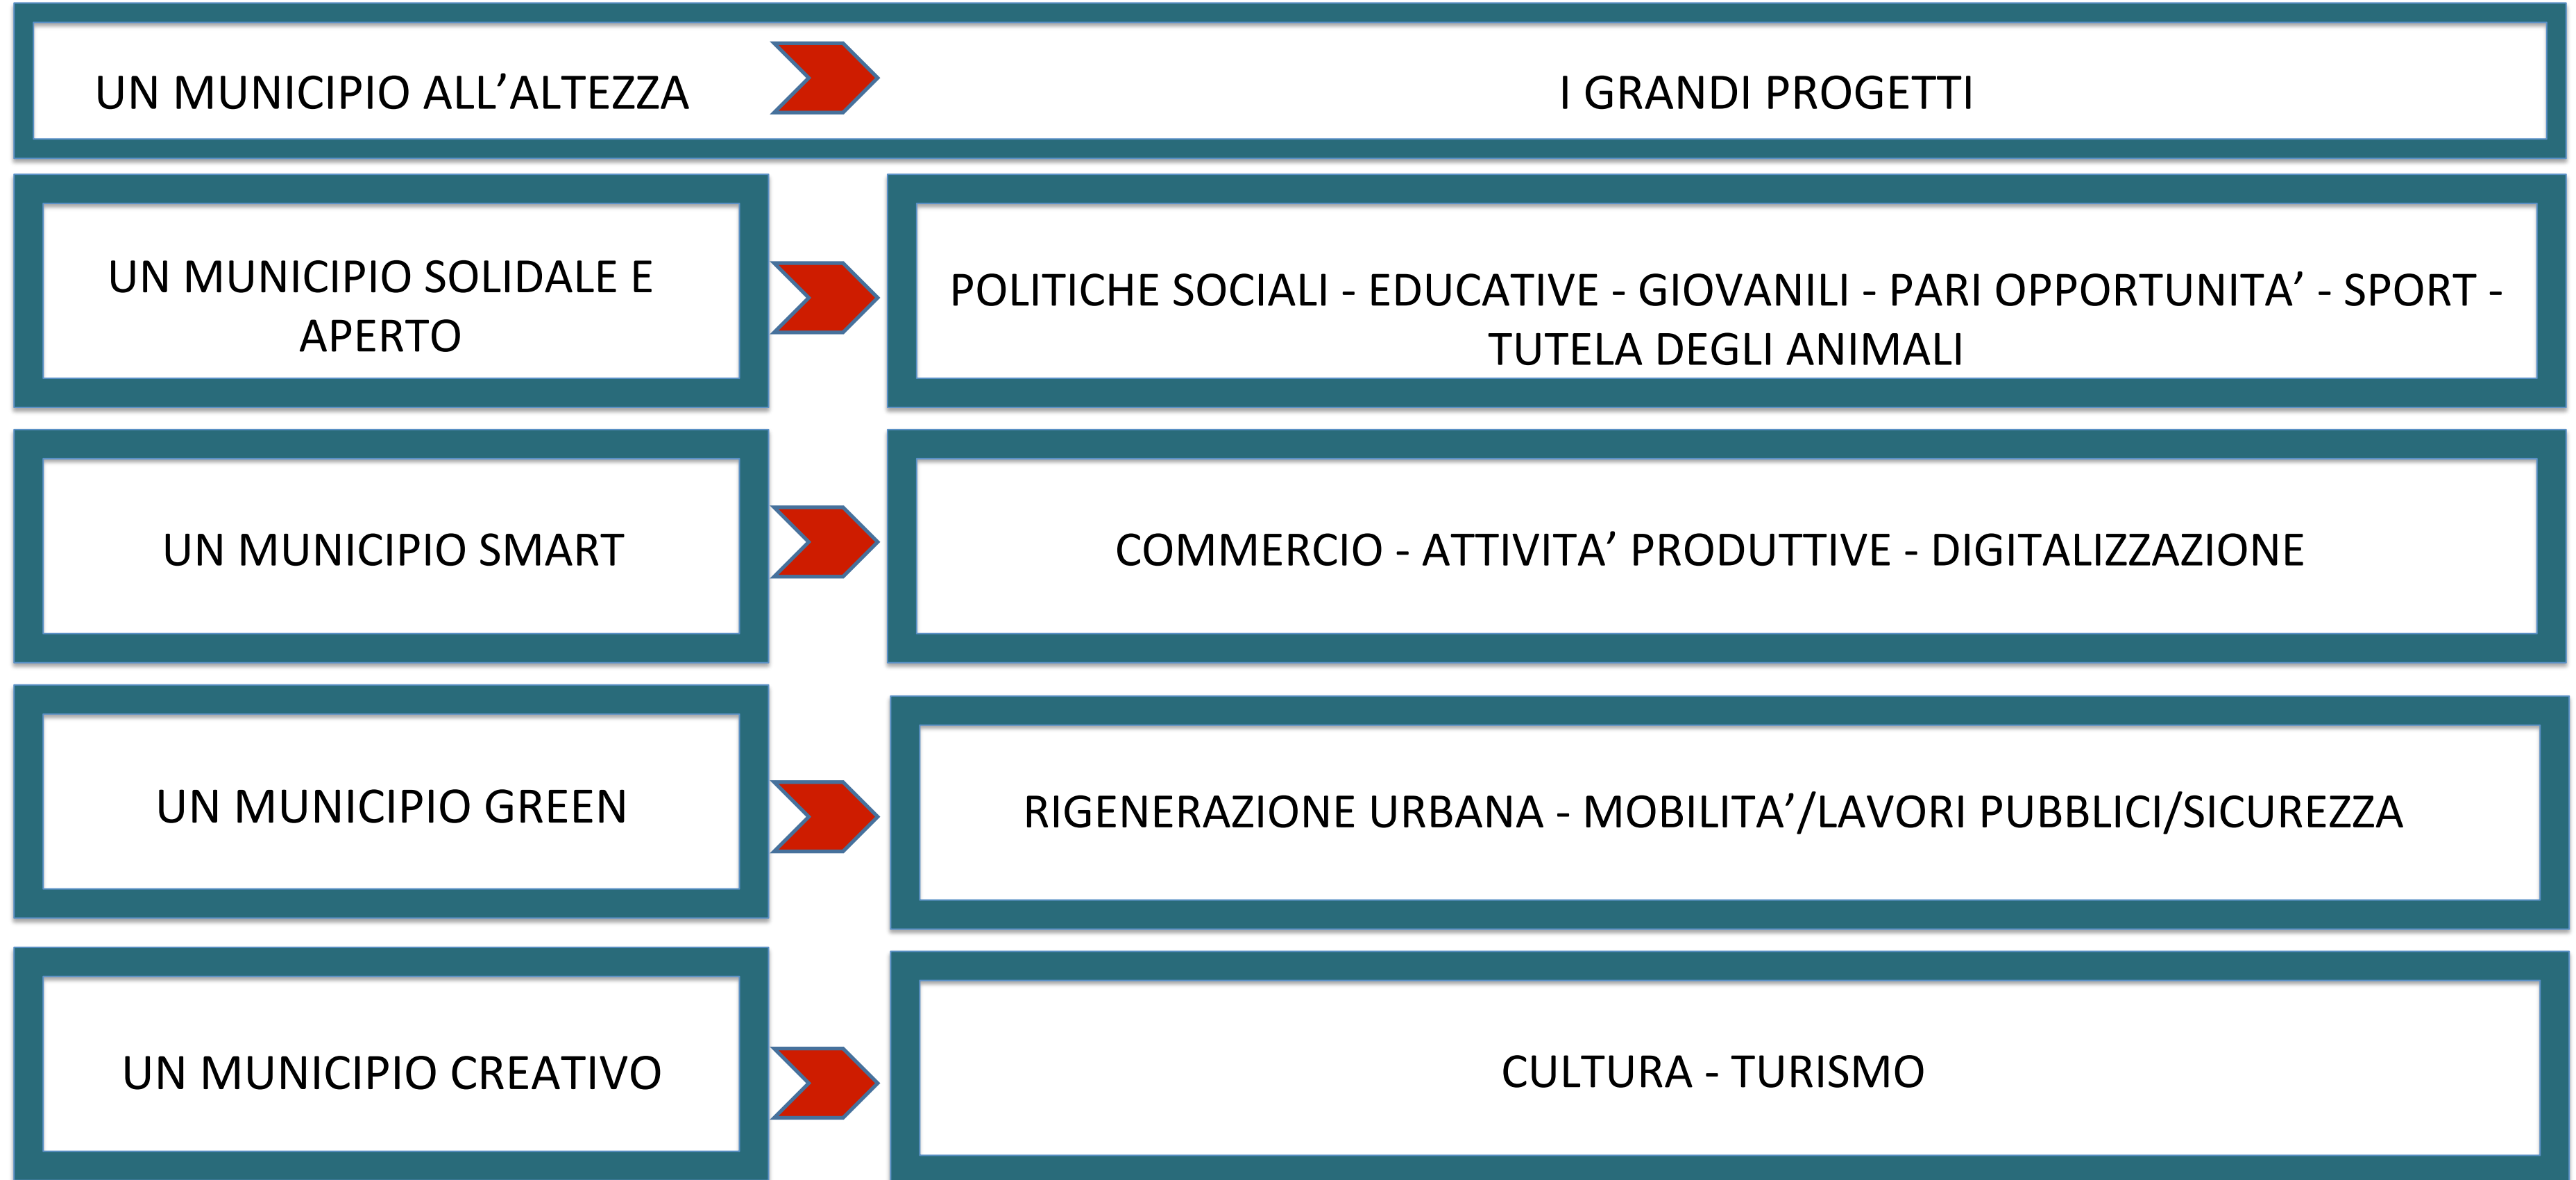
UN MUNICIPIO ALL’ALTEZZA

I GRANDI PROGETTI

UN MUNICIPIO SOLIDALE E APERTO

POLITICHE SOCIALI - EDUCATIVE - GIOVANILI - PARI OPPORTUNITA’ - SPORT - TUTELA DEGLI ANIMALI

UN MUNICIPIO SMART

COMMERCIO - ATTIVITA’ PRODUTTIVE - DIGITALIZZAZIONE

UN MUNICIPIO GREEN

RIGENERAZIONE URBANA - MOBILITA’/LAVORI PUBBLICI/SICUREZZA

UN MUNICIPIO CREATIVO

CULTURA - TURISMO